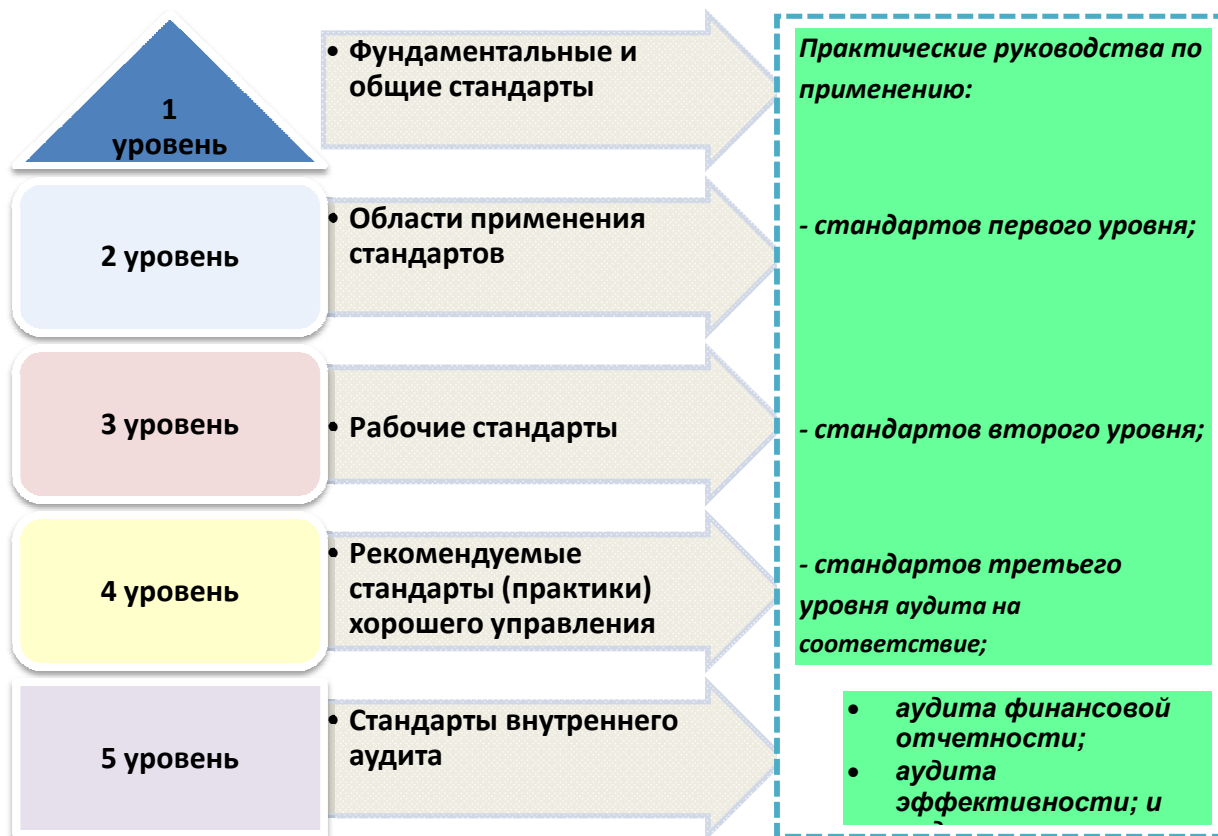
1 уровень

• Фундаментальные и общие стандарты

2 уровень

• Области применения стандартов

3 уровень

• Рабочие стандарты

4 уровень

• Рекомендуемые стандарты (практики) хорошего управления

5 уровень

• Стандарты внутреннего аудита

Практические руководства по применению:

- стандартов первого уровня;

- стандартов второго уровня;

- стандартов третьего уровня аудита на соответствие;

• аудита финансовой отчетности;
• аудита эффективности; и
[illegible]